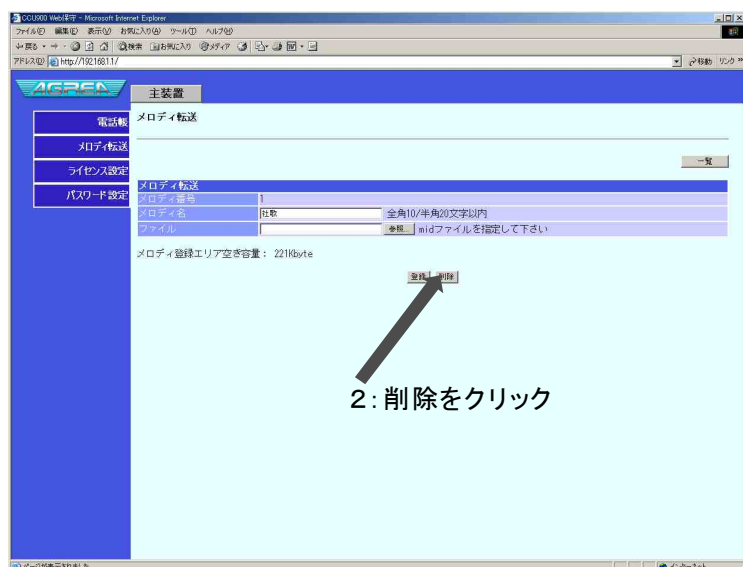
CCU900 Web保守 - Microsoft Internet Explorer
ファイル(F) 編集(E) 表示(V) お気に入り(A) ツール(T) ヘルプ(H)
戻る 検索 お気に入り メディア
アドレス(D) http://192.168.1.1/
移動 リンク

AGREA
主装置

電話帳
メロディ転送
ライセンス設定
パスワード設定

メロディ転送

一覧

| メロディ転送 | |
|---|---|
| メロディ番号 | 1 |
| メロディ名 | 社歌　全角10/半角20文字以内 |
| ファイル | 参照... midファイルを指定して下さい |

メロディ登録エリア空き容量： 221Kbyte

登録 削除

2：削除をクリック

ページが表示されました
インターネット